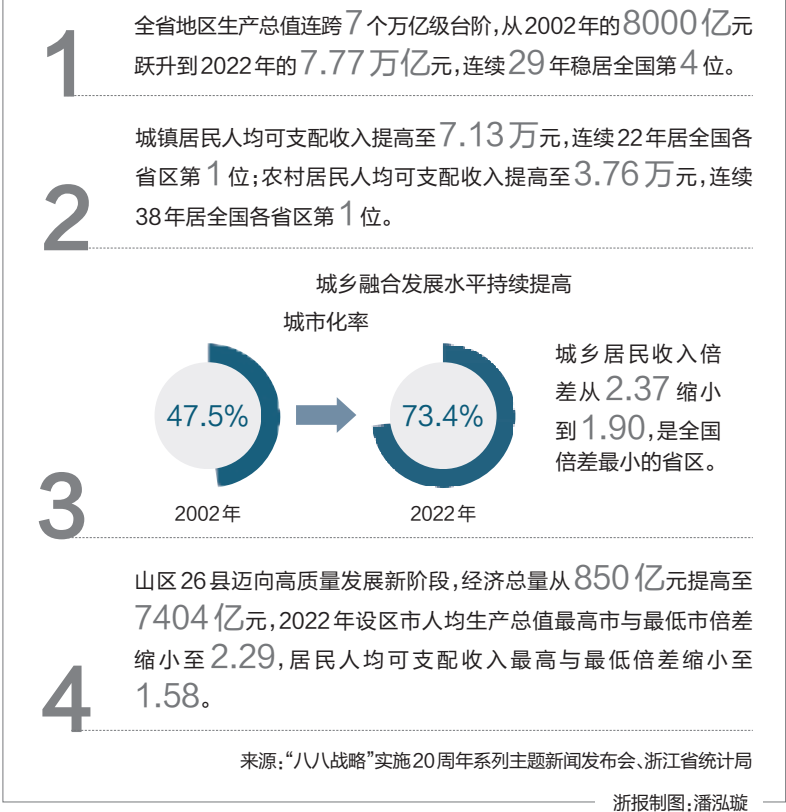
1

全省地区生产总值连跨7个万亿级台阶，从2002年的8000亿元跃升到2022年的7.77万亿元，连续29年稳居全国第4位。

2

城镇居民人均可支配收入提高至7.13万元，连续22年居全国各省区第1位；农村居民人均可支配收入提高至3.76万元，连续38年居全国各省区第1位。

3

城乡融合发展水平持续提高

城市化率

47.5%

2002年

73.4%

2022年

城乡居民收入倍差从2.37缩小到1.90，是全国倍差最小的省区。

4

山区26县迈向高质量发展新阶段，经济总量从850亿元提高至7404亿元，2022年设区市人均生产总值最高市与最低市倍差缩小至2.29，居民人均可支配收入最高与最低倍差缩小至1.58。

来源：“八八战略”实施20周年系列主题新闻发布会、浙江省统计局

浙报制图：潘泓璇